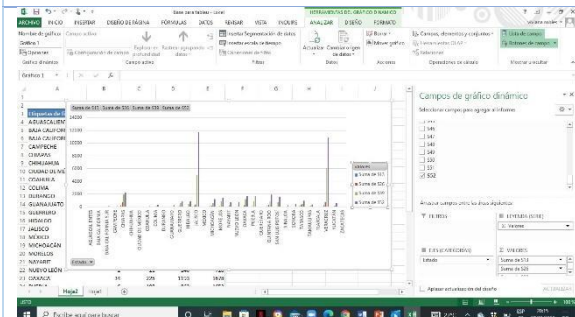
ARCHIVO INICIO INSERTAR DISEÑO DE PÁGINA FÓRMULAS DATOS REVISAR VISTA ANALIZAR DISEÑO FORMATO

HERRAMIENTAS DEL GRÁFICO DINÁMICO

Nombre del gráfico Campo activo

Gráfico 1

Opciones

Gráfico dinámico

Campo activo

Insertar Segmentación de datos

Insertar escala de tiempo

Conexiones de filtro

Filtrar

Actualizar Cambiar origen de datos

Datos

Borrar

Mover gráfico

Acciones

Campos, elementos y conjuntos

Cálculos

Lista de campos

Botones de campo

Mostrar u ocultar

Gráfico 1

Etiquetas de fila

AGUASCALIENTES

BAJA CALIFORNIA

BAJA CALIFORNIA SUR

CAMPECHE

CHIAPAS

CHIHUAHUA

CIUDAD DE MÉXICO

COAHUILA

COLIMA

DURANGO

GUANAJUATO

GUERRERO

HIDALGO

JALISCO

MÉXICO

MICHOACÁN

MORELOS

NAYARIT

NUEVO LEÓN

OAXACA

Suma de S15 Suma de S20 Suma de S25 Suma de S52

14000

12000

10000

8000

6000

4000

2000

0

Valores

Suma de S15

Suma de S20

Suma de S25

Suma de S52

Estado

Hoja1 Hoja2

LISTO

Campos de gráfico dinámico

Seleccionar campos para agregar al informe:

S45

S46

S47

S50

S51

S52

Arrastrar campos entre las áreas siguientes:

FILTROS

LEYENDA (SERIE)

Valores

EJE (CATEGORÍAS)

Estado

VALORES

Suma de S15

Suma de S20

Aplazar actualización del diseño

ACTUALIZAR

Escribe aquí para buscar